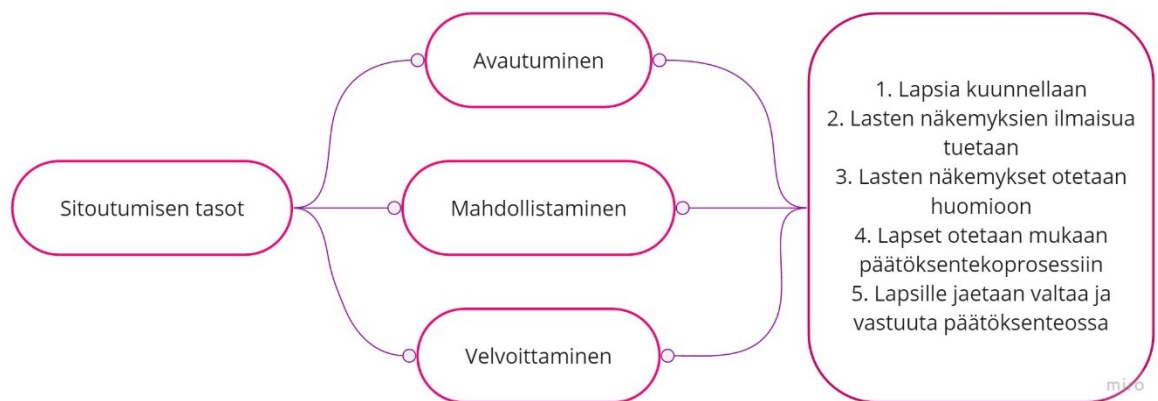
Sitoutumisen tasot

Avautuminen

Mahdollistaminen

Velvoittaminen

1. Lapsia kuunnellaan
2. Lasten näkemyksien ilmaisua tuetaan
3. Lasten näkemykset otetaan huomioon
4. Lapset otetaan mukaan päätöksentekoprosessiin
5. Lapsille jaetaan valtaa ja vastuuta päätöksenteossa

miro